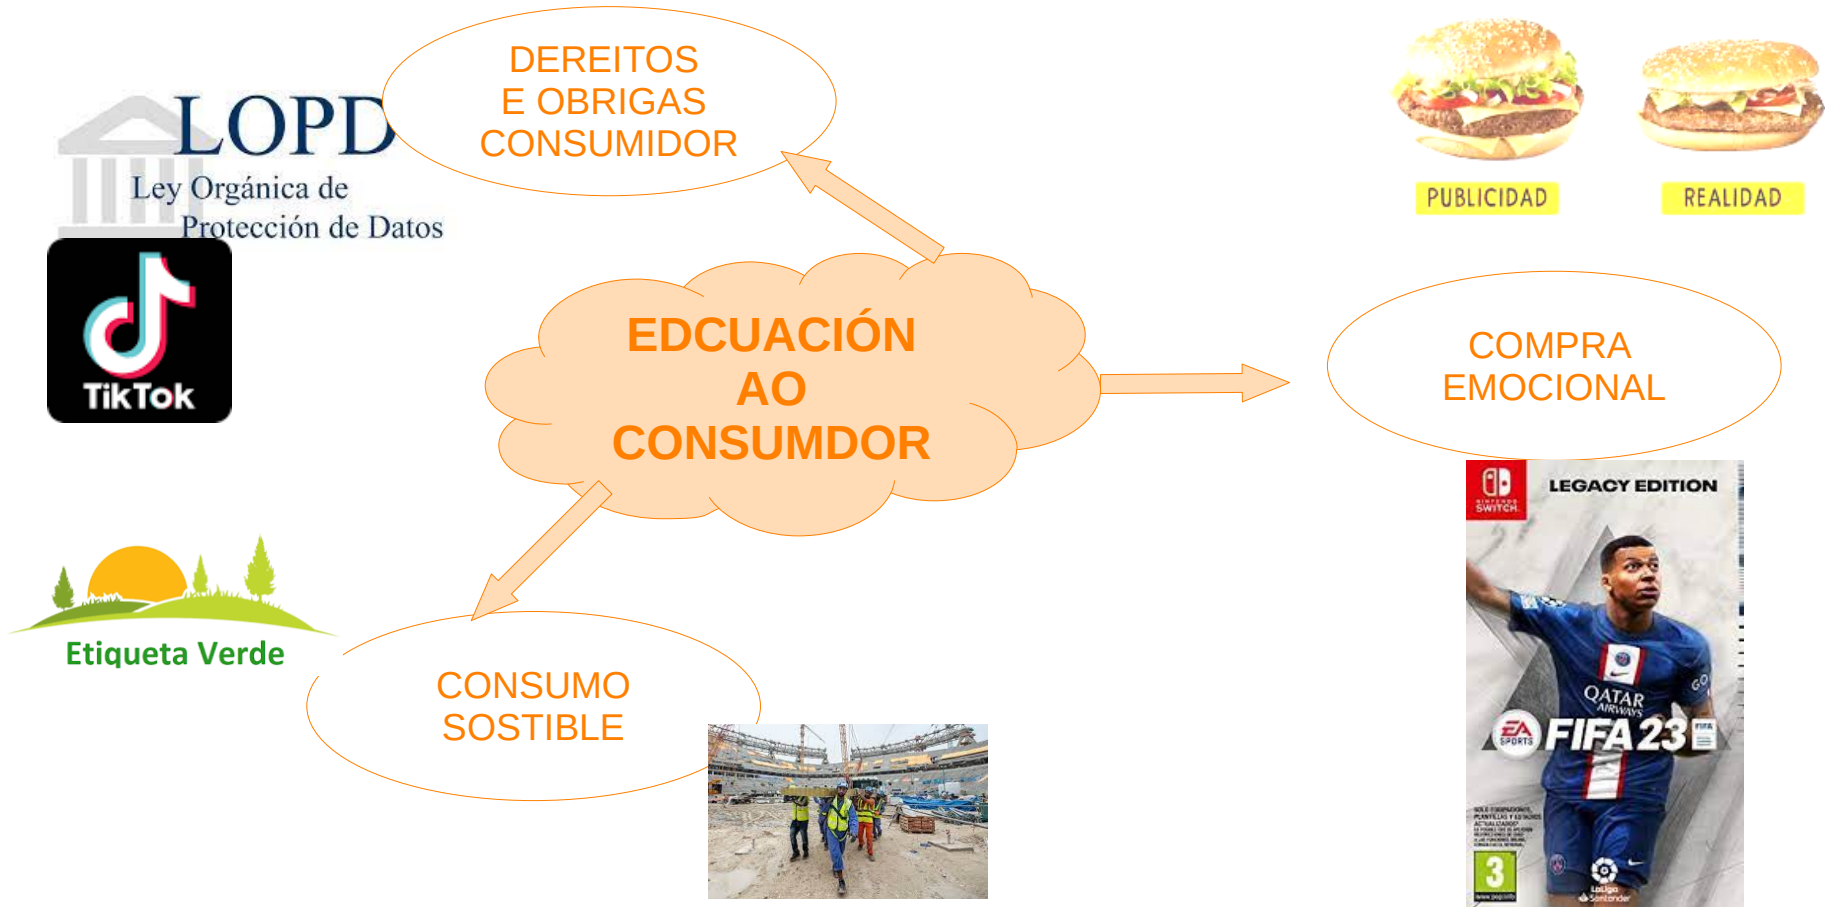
LOPD
Ley Orgánica de
Protección de Datos

TikTok

DEREITOS
E OBRIGAS
CONSUMIDOR

PUBLICIDAD

REALIDAD

EDCUACIÓN
AO
CONSUMDOR

COMPRA
EMOCIONAL

Etiqueta Verde

CONSUMO
SOSTIBLE

NINTENDO SWITCH
LEGACY EDITION
QATAR AIRWAYS
EA SPORTS
FIFA 23
3